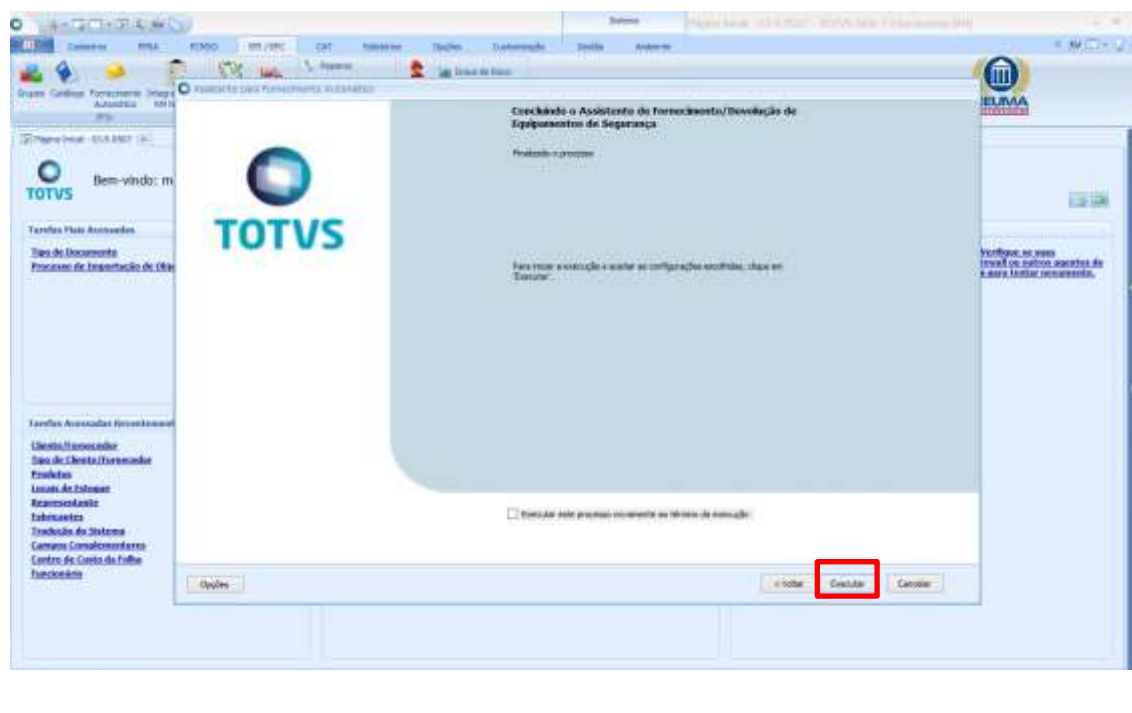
Sistema

Cadastros PPRA PCMSO EPI / EPC CAT Relatórios Opções Customização Gestão Ambiente

Grupos Catálogo Fornecimento Automático EPIs

Assistente para Fornecimento Automático

Página Inicial

TOTVS Bem-vindo: m

Tarefas Mais Acessadas

Tipo de Documento
Processo de Importação de Obj

Tarefas Acessadas Recentemente

Cliente/Fornecedor
Tipo de Cliente/Fornecedor
Produtos
Locais de Estoque
Representante
Fabricantes
Tradução do Sistema
Campos Complementares
Centro de Custo da Folha
Funcionário

TOTVS

Concluindo o Assistente de Fornecimento/Devolução de Equipamentos de Segurança

Finalizado o processo

Para iniciar a execução e aceitar as configurações escolhidas, clique em 'Executar'.

Executar este processo novamente ao término da execução

Opções

< Voltar Executar Cancelar

CEUMA

Verifique se seus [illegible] ou outros agentes de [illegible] para testar novamente.